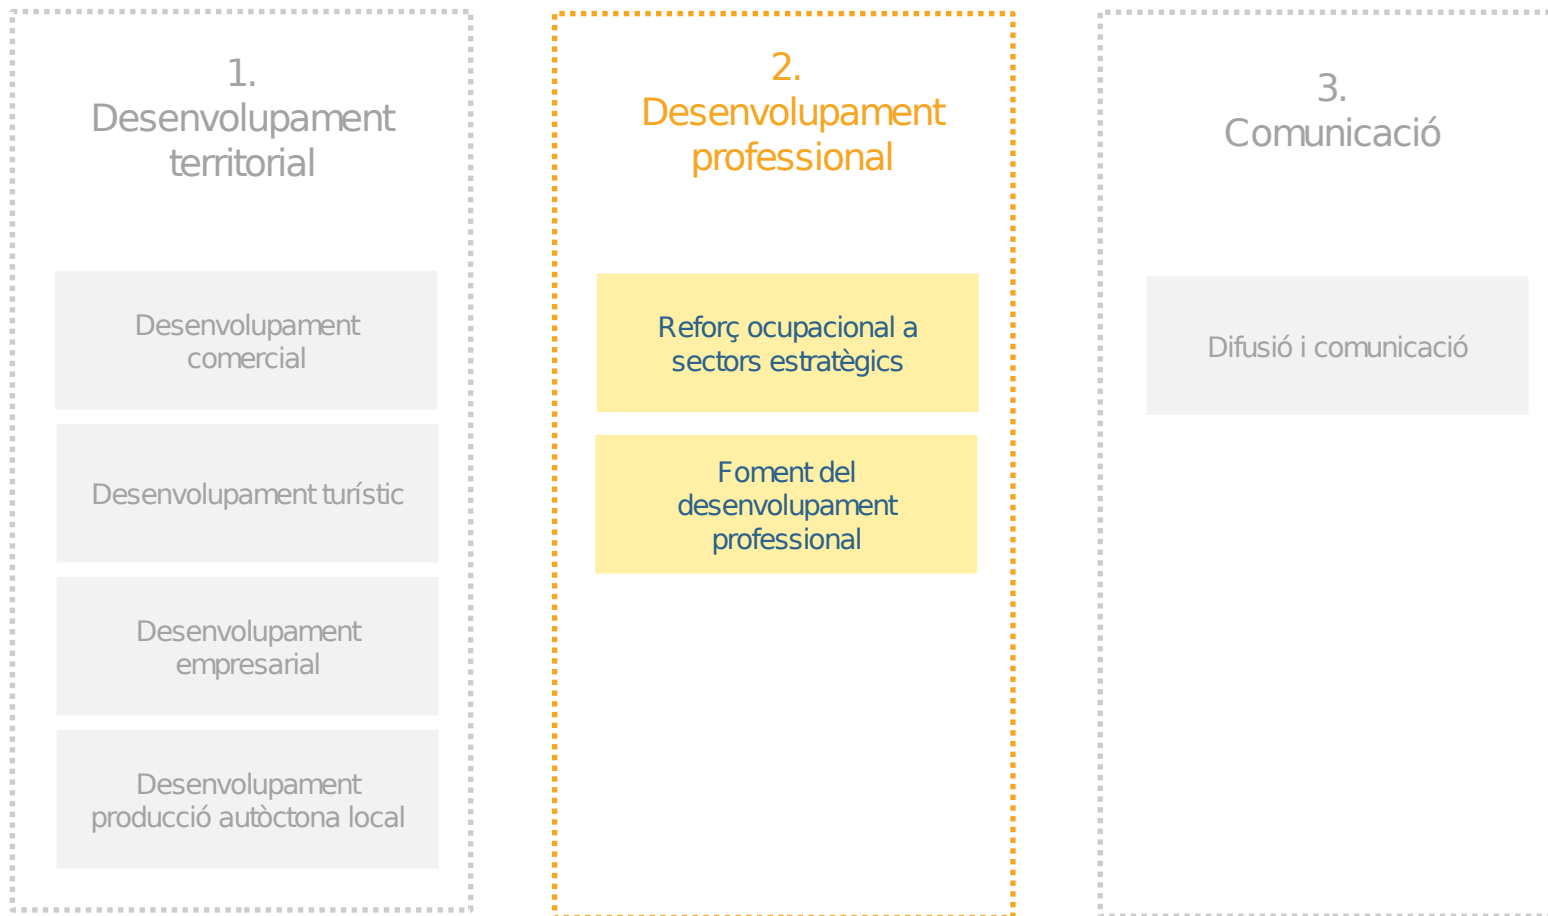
1.
Desenvolupament territorial

Desenvolupament comercial

Desenvolupament turístic

Desenvolupament empresarial

Desenvolupament producció autòctona local

2.
Desenvolupament professional

Reforç ocupacional a sectors estratègics

Foment del desenvolupament professional

3.
Comunicació

Difusió i comunicació